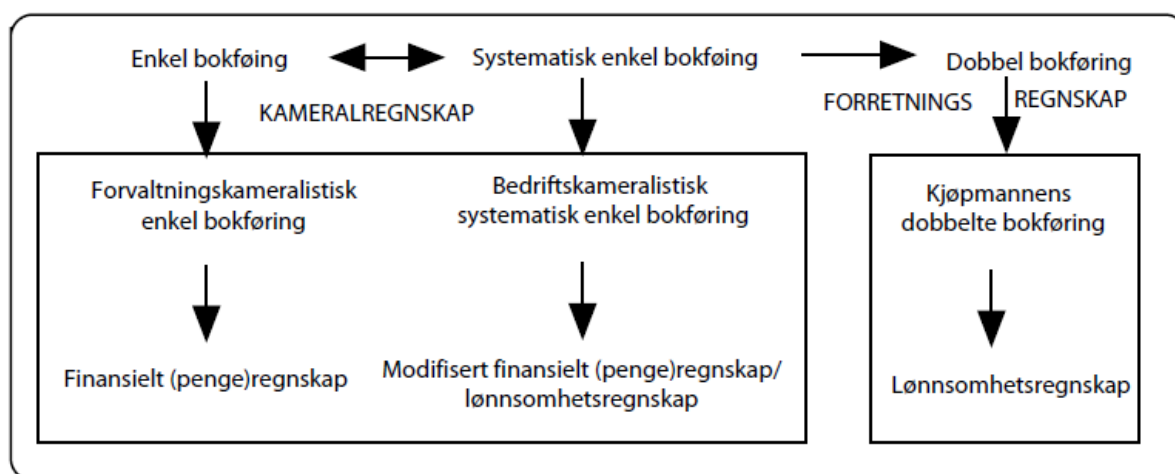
Enkel bokføing

Systematisk enkel bokføing

Dobbel bokføring

KAMERALREGNSKAP

FORRETNINGS

REGNSKAP

Forvaltningskameralistisk enkel bokføring

Bedriftskameralistisk systematisk enkel bokføring

Kjøpmannens dobbelte bokføring

Finansielt (penge)regnskap

Modifisert finansielt (penge)regnskap/ lønnsomhetsregnskap

Lønnsomhetsregnskap